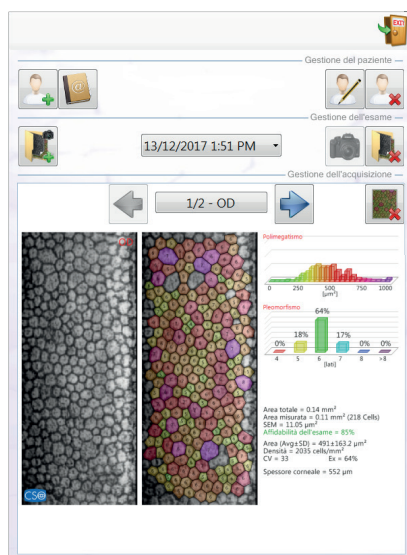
EXIT

Gestione del paziente

Gestione dell'esame

13/12/2017 1:51 PM

Gestione dell'acquisizione

1/2 - OD

OS

Polimegatismo

0 250 500 750 1000

[$\mu m^2$]

Pleomorfismo

0% 18% 64% 17% 0% 0%

4 5 6 7 8 >8

[lati]

Area totale = 0.14 mm$^2$
Area misurata = 0.11 mm$^2$ (218 Cells)
SEM = 11.05 $\mu m^2$
Affidabilità dell'esame = 85%

Area (Avg±SD) = 491±163.2 $\mu m^2$
Densità = 2035 cells/mm$^2$
CV = 33 Ex = 64%

Spessore corneale = 552 $\mu m$

CSO